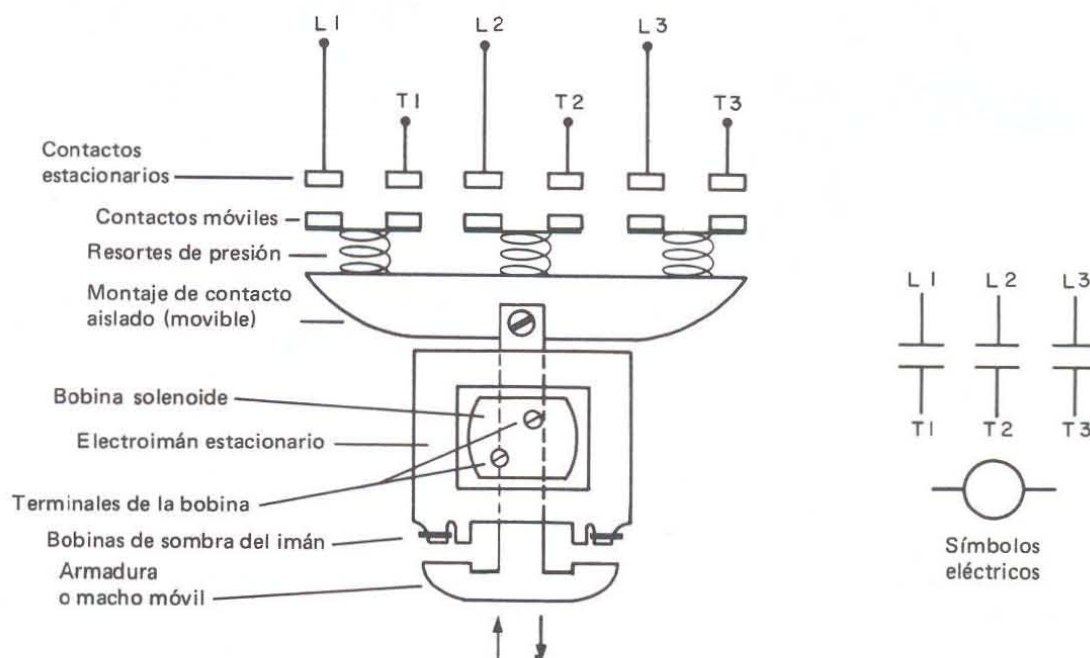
L1
L2
L3
T1
T2
T3

Contactos estacionarios

Contactos móviles

Resortes de presión

Montaje de contacto aislado (movible)

Bobina solenoide

Electroimán estacionario

Terminales de la bobina

Bobinas de sombra del imán

Armadura o macho móvil

L1 L2 L3
T1 T2 T3

Símbolos eléctricos